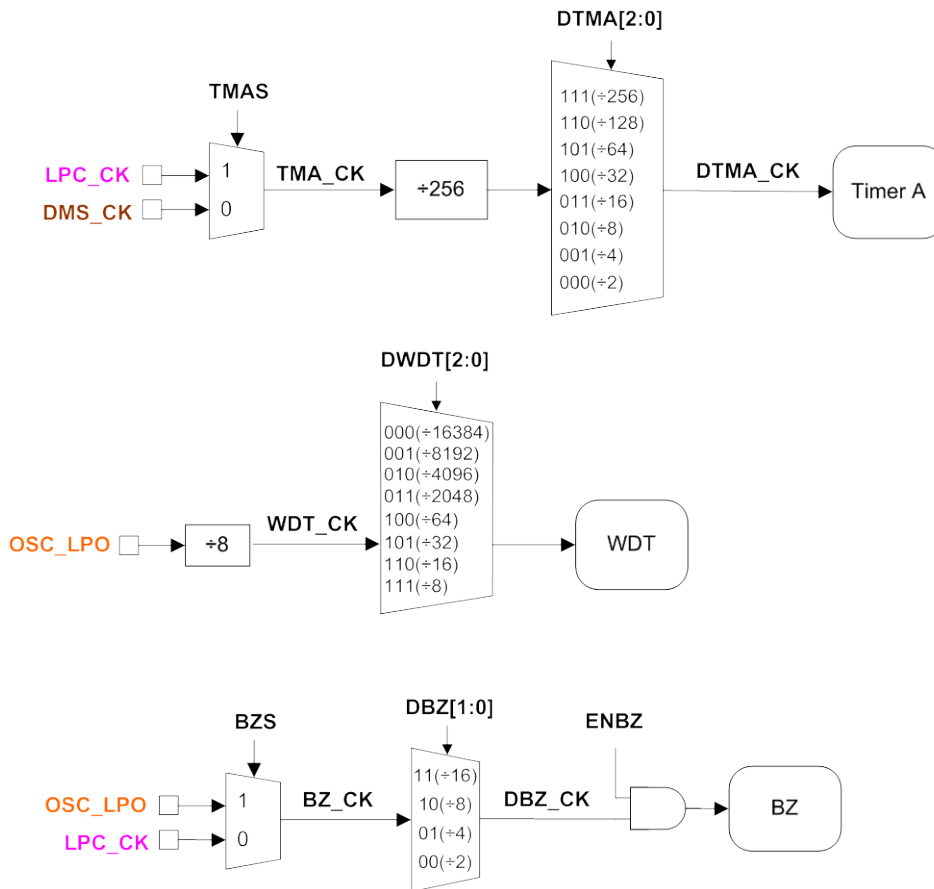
DTMA[2:0]

TMAS

LPC_CK

DMS_CK

1

0

TMA_CK

÷256

111(÷256)
110(÷128)
101(÷64)
100(÷32)
011(÷16)
010(÷8)
001(÷4)
000(÷2)

DTMA_CK

Timer A

DWDT[2:0]

OSC_LPO

÷8

WDT_CK

000(÷16384)
001(÷8192)
010(÷4096)
011(÷2048)
100(÷64)
101(÷32)
110(÷16)
111(÷8)

WDT

BZS

DBZ[1:0]

ENBZ

OSC_LPO

LPC_CK

1

0

BZ_CK

11(÷16)
10(÷8)
01(÷4)
00(÷2)

DBZ_CK

BZ